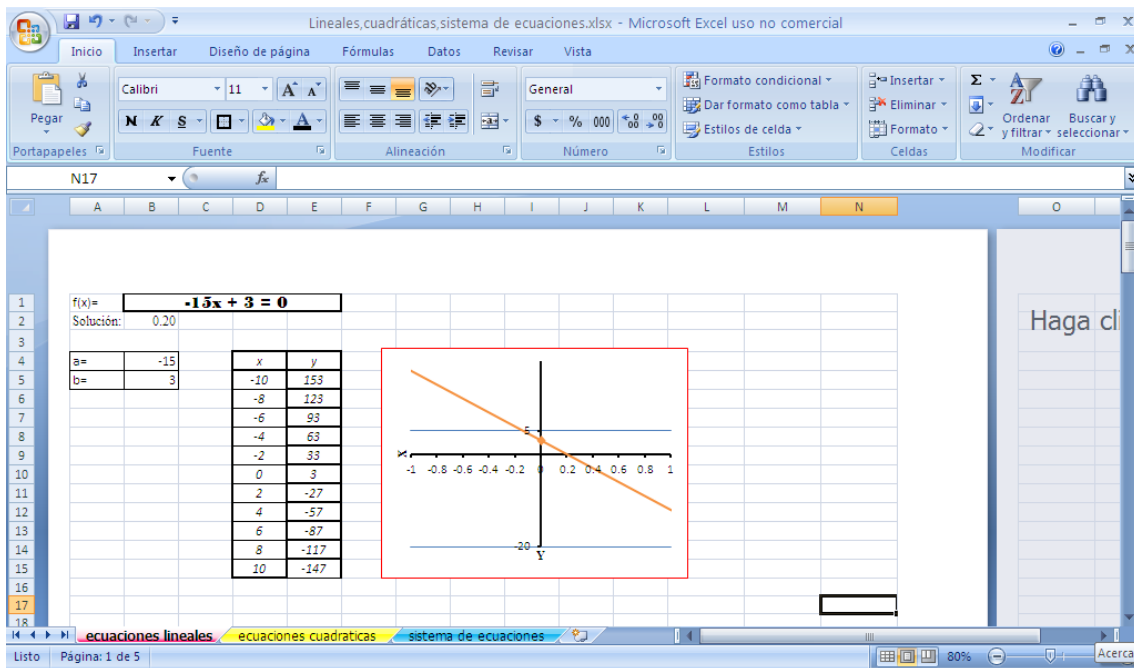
Lineales,cuadráticas,sistema de ecuaciones.xlsx - Microsoft Excel uso no comercial

Inicio | Insertar | Diseño de página | Fórmulas | Datos | Revisar | Vista

Pegar | Calibri | 11 | N K S | General | $ % 000 | Formato condicional | Dar formato como tabla | Estilos de celda | Insertar | Eliminar | Formato | Ordenar y filtrar | Buscar y seleccionar

Portapapeles | Fuente | Alineación | Número | Estilos | Celdas | Modificar

N17 | $f_x$

| | A | B | C | D | E |
|---|---|---|---|---|---|
| 1 | f(x)= | -15x + 3 = 0 | | | |
| 2 | Solución: | 0.20 | | | |
| 3 | | | | | |
| 4 | a= | -15 | | x | y |
| 5 | b= | 3 | | -10 | 153 |
| 6 | | | | -8 | 123 |
| 7 | | | | -6 | 93 |
| 8 | | | | -4 | 63 |
| 9 | | | | -2 | 33 |
| 10 | | | | 0 | 3 |
| 11 | | | | 2 | -27 |
| 12 | | | | 4 | -57 |
| 13 | | | | 6 | -87 |
| 14 | | | | 8 | -117 |
| 15 | | | | 10 | -147 |

5
X
-1 -0.8 -0.6 -0.4 -0.2 0 0.2 0.4 0.6 0.8 1
-20
Y

Haga cl

ecuaciones lineales | ecuaciones cuadraticas | sistema de ecuaciones

Listo | Página: 1 de 5 | 80% | Acerca